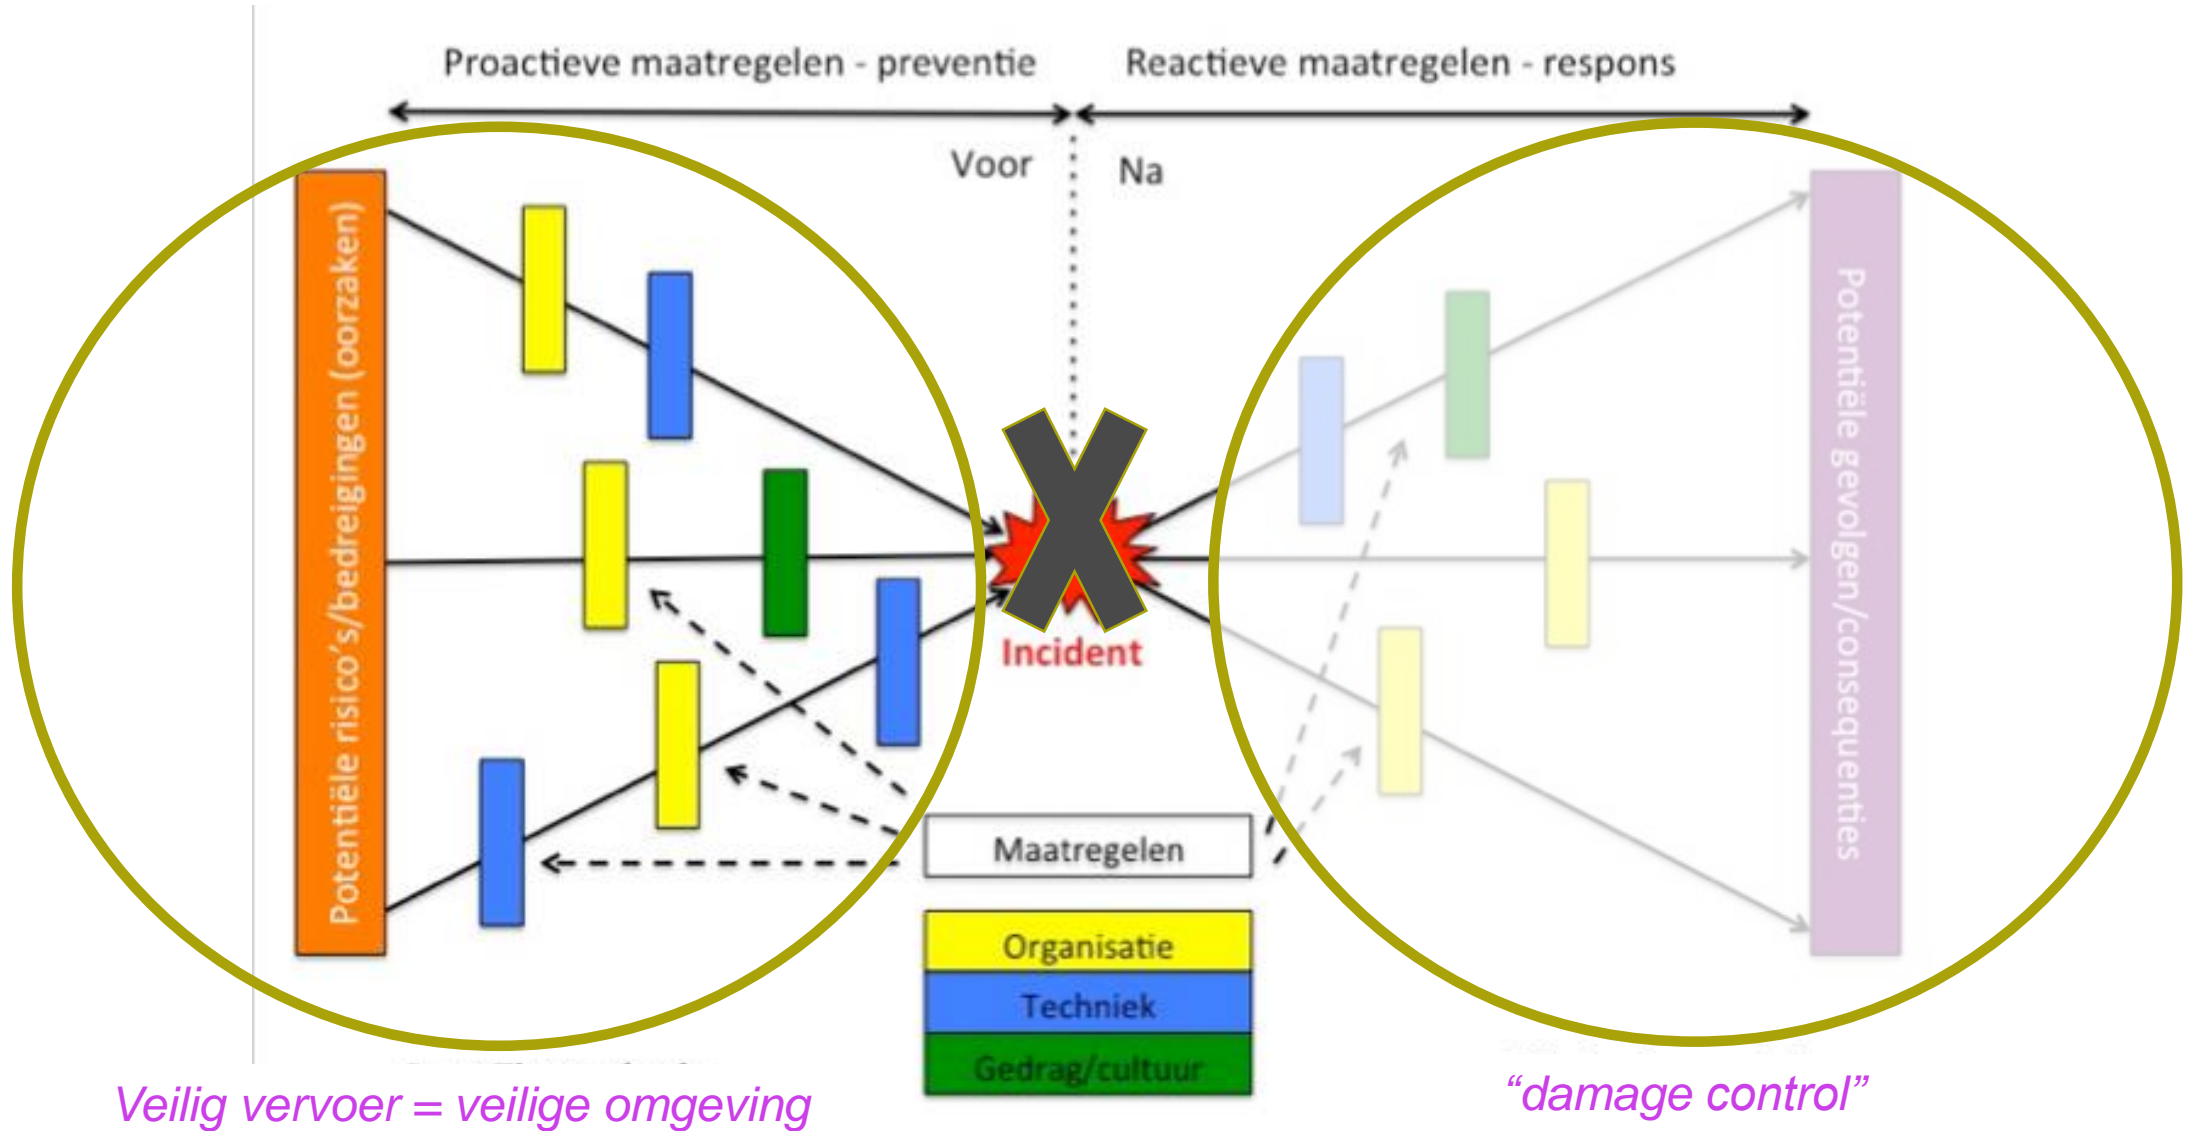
Proactieve maatregelen - preventie

Reactieve maatregelen - respons

Voor

Na

Potentiële risico's/bedreigingen (oorzaken)

Incident

Potentiële gevolgen/consequenties

Maatregelen

Organisatie

Techniek

Gedrag/cultuur

Veilig vervoer = veilige omgeving

"damage control"